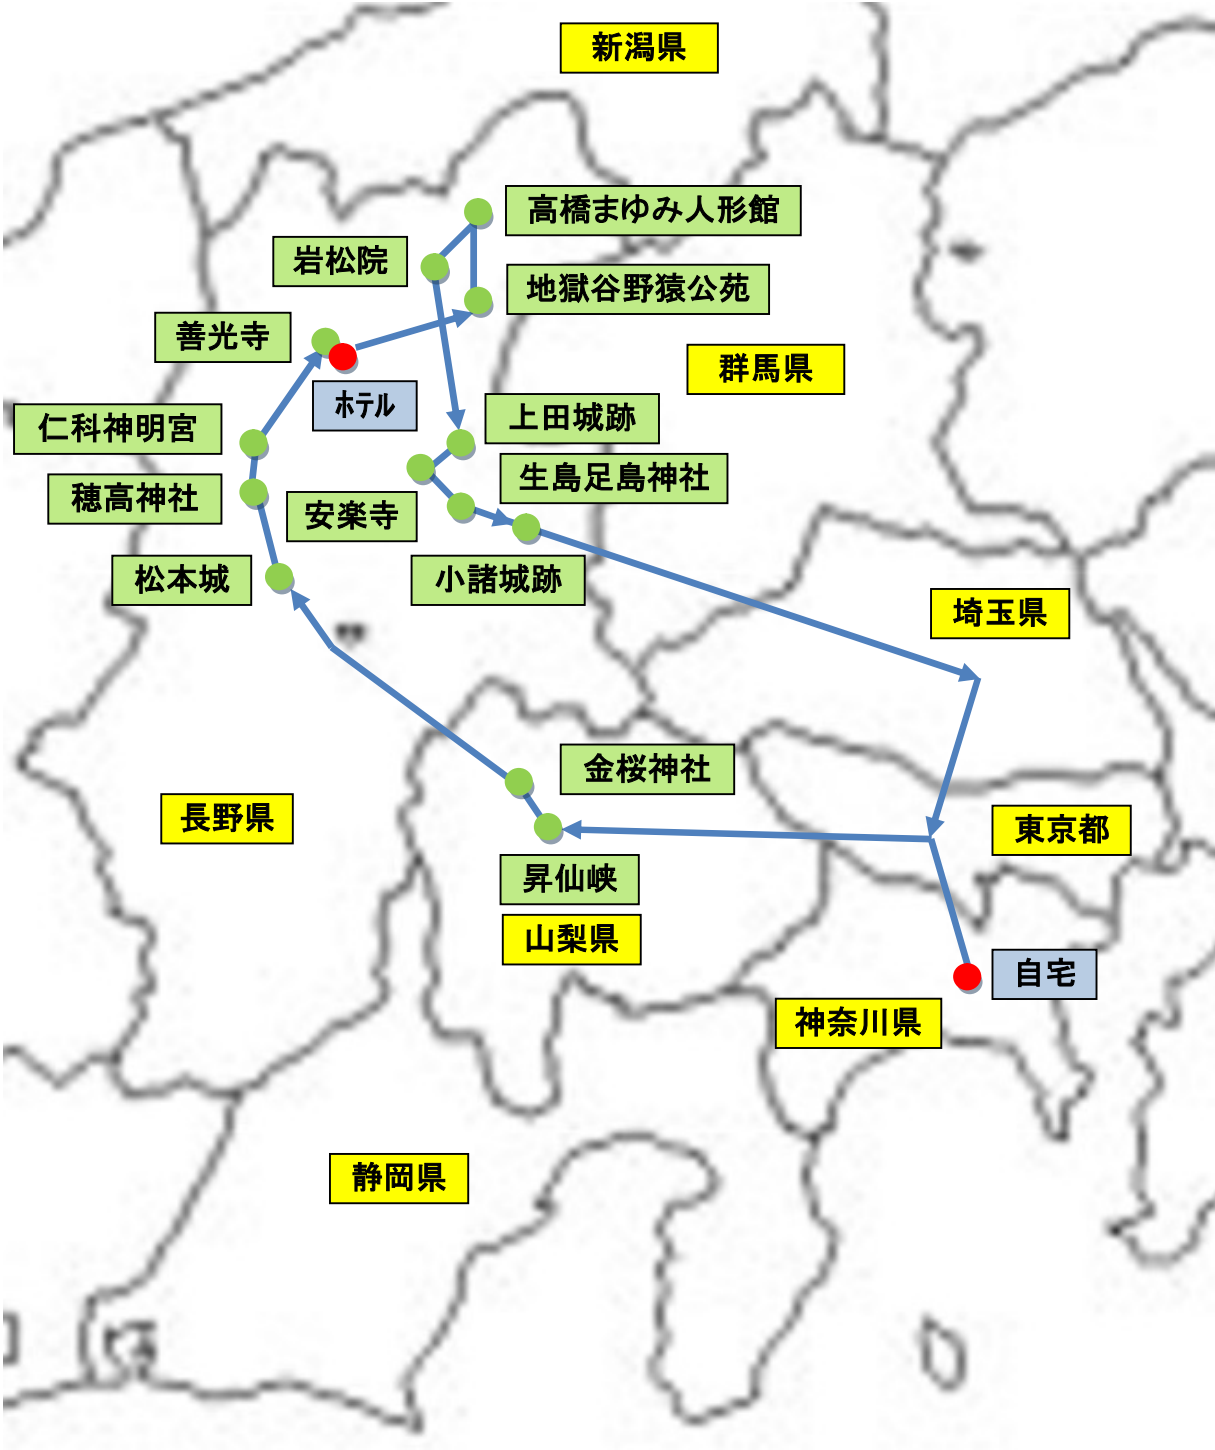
新潟県

高橋まゆみ人形館

岩松院

地獄谷野猿公苑

善光寺

群馬県

ホテル

上田城跡

仁科神明宮

生島足島神社

穂高神社

安楽寺

松本城

小諸城跡

埼玉県

金桜神社

長野県

東京都

昇仙峡

山梨県

自宅

神奈川県

静岡県